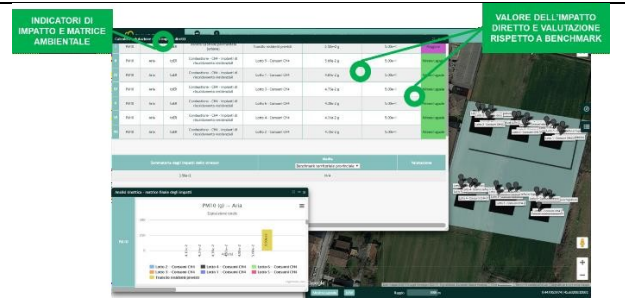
INDICATORI DI IMPATTO E MATRICE AMBIENTALE

VALORE DELL'IMPATTO DIRETTO E VALUTAZIONE RISPETTO A BENCHMARK

| PM10 | aria | kgM | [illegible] | Fascicolo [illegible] | 5.59e-3 g | 5.00e-1 | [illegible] |
|---|---|---|---|---|---|---|---|
| PM10 | aria | kgM | Combustione - CH4 - impianti di riscaldamento residenziali | Lotto 5 - Consumi CH4 | 5.99e-3 g | 5.00e-1 | Sovrano uguale |
| PM10 | aria | kgM | Combustione - CH4 - impianti di riscaldamento residenziali | Lotto 1 - Consumi CH4 | 9.85e-3 g | 5.00e-1 | Sovrano uguale |
| PM10 | aria | kgM | Combustione - CH4 - impianti di riscaldamento residenziali | Lotto 2 - Consumi CH4 | 4.79e-3 g | 5.00e-1 | Sovrano uguale |
| PM10 | aria | kgM | Combustione - CH4 - impianti di riscaldamento residenziali | Lotto 3 - Consumi CH4 | 4.28e-3 g | 5.00e-1 | Sovrano uguale |
| PM10 | aria | kgM | Combustione - CH4 - impianti di riscaldamento residenziali | Lotto 4 - Consumi CH4 | 4.33e-3 g | 5.00e-1 | Sovrano uguale |
| PM10 | aria | kgM | Combustione - CH4 - impianti di riscaldamento residenziali | Lotto 6 - Consumi CH4 | 5.59e-3 g | 5.00e-1 | Sovrano uguale |

Sommatoria degli impatti dello scenario | Media | Valutazione
1.96e-2 | N/A

Analisi matrice - sezione finale degli impatti

PM10 (g) — Aria

Lotto 2 - Consumi CH4
Lotto 3 - Consumi CH4
Lotto 4 - Consumi CH4
Lotto 5 - Consumi CH4
Lotto 1 - Consumi CH4
Lotto 6 - Consumi CH4
Fascicolo residenti previsti